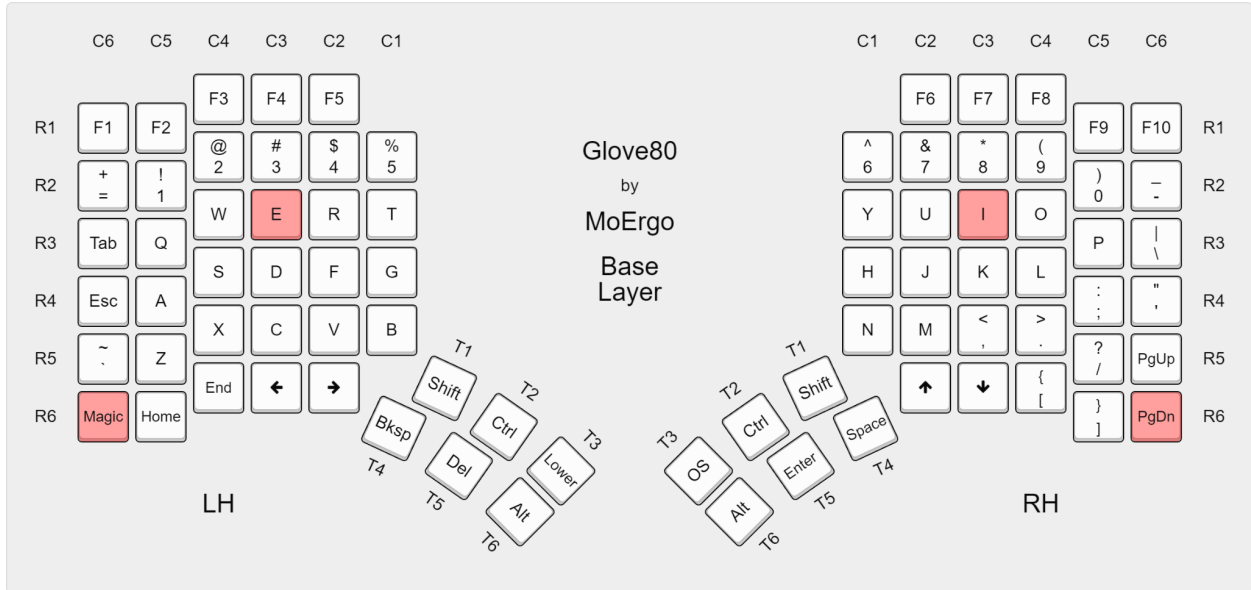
C6 C5 C4 C3 C2 C1

R1 R2 R3 R4 R5 R6

F3 F4 F5

F1 F2

@ 2 | # 3 | $ 4 | % 5

+ = | ! 1

Tab Q W E R T

Esc A S D F G

~ ` Z X C V B

Magic Home End ← →

T1 Shift
T2 Ctrl
T3 Lower
T4 Bksp
T5 Del
T6 Alt

LH

Glove80

by

MoErgo

Base Layer

C1 C2 C3 C4 C5 C6

R1 R2 R3 R4 R5 R6

F6 F7 F8

F9 F10

^ 6 | & 7 | * 8 | ( 9 | ) 0 | _ -

Y U I O P | \

H J K L : ; " '

N M < , > . ? / PgUp

↑ ↓ { [ } ] PgDn

T1 Shift
T2 Ctrl
T3 OS
T4 Space
T5 Enter
T6 Alt

RH